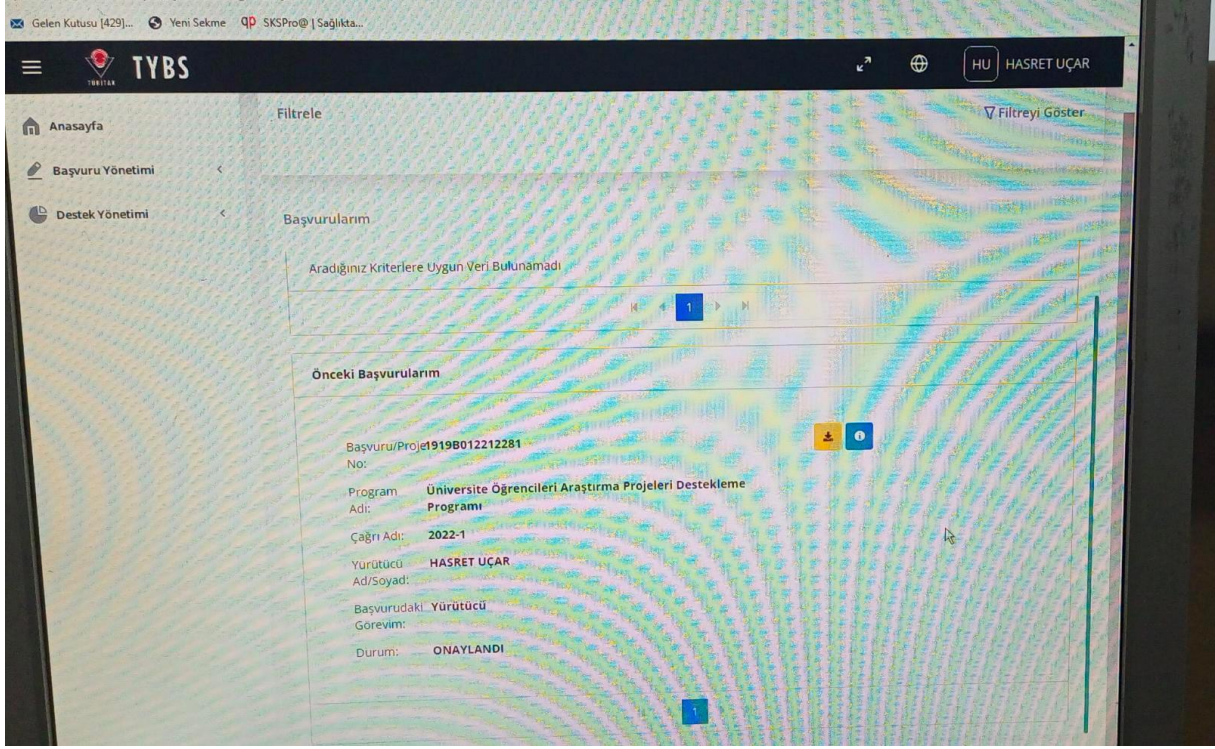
Gelen Kutusu [429]... Yeni Sekme SKSPro@ | Sağlıkta...

TÜBİTAK TYBS

HU HASRET UÇAR

Anasayfa

Başvuru Yönetimi

Destek Yönetimi

Filtrele

Filtreyi Göster

Başvurularım

Aradığınız Kriterlere Uygun Veri Bulunamadı

1

Önceki Başvurularım

Başvuru/Proje No: 1919B012212281

Program Adı: Üniversite Öğrencileri Araştırma Projeleri Destekleme Programı

Çağrı Adı: 2022-1

Yürütücü Ad/Soyad: HASRET UÇAR

Başvurudaki Görevim: Yürütücü

Durum: ONAYLANDI

1